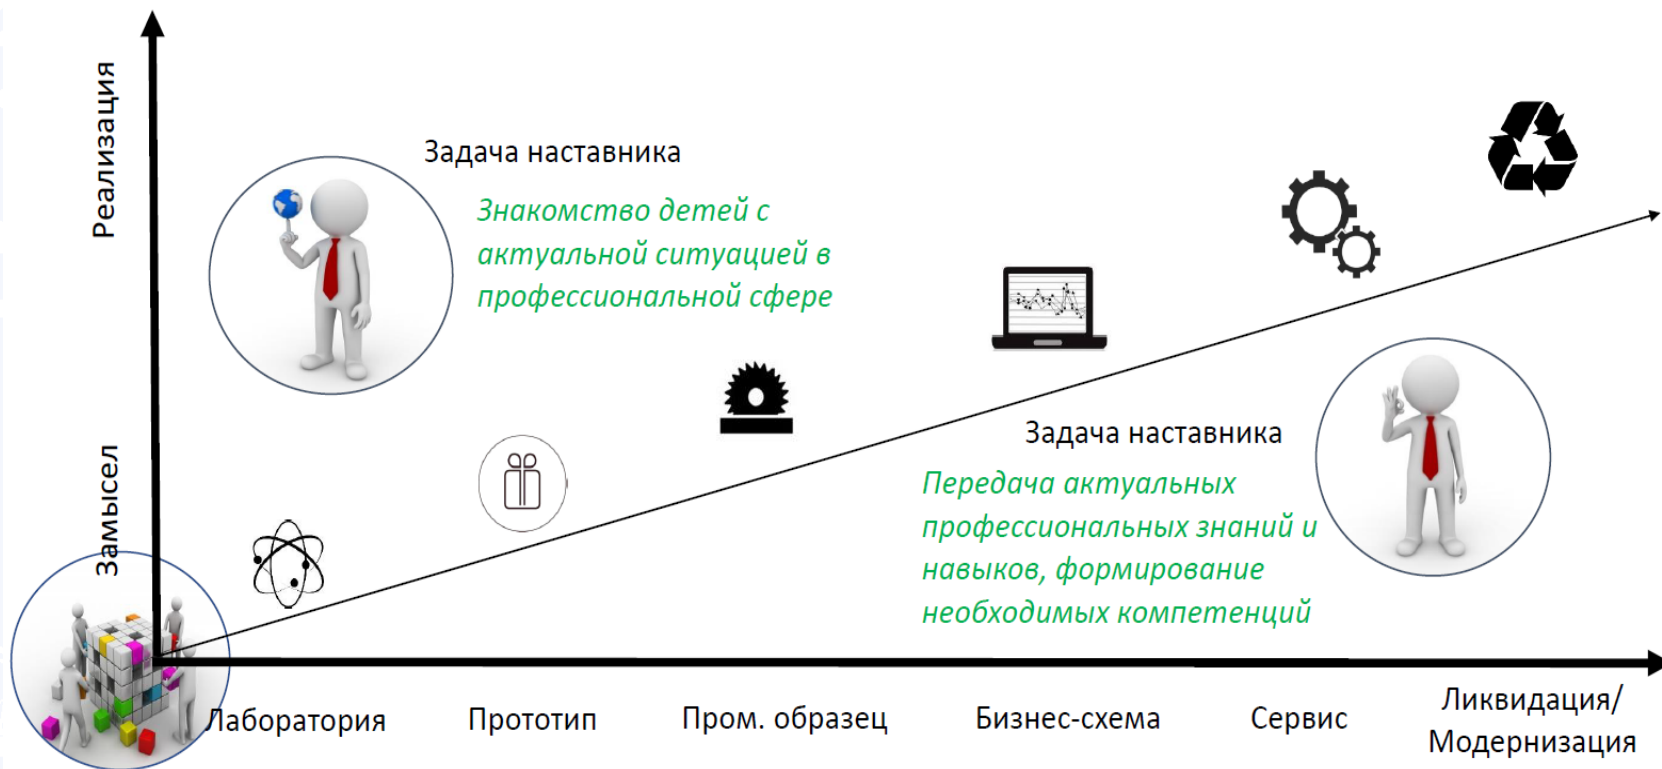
Реализация

Замысел

Задача наставника

Знакомство детей с актуальной ситуацией в профессиональной сфере

Задача наставника

Передача актуальных профессиональных знаний и навыков, формирование необходимых компетенций

Лаборатория

Прототип

Пром. образец

Бизнес-схема

Сервис

Ликвидация/ Модернизация